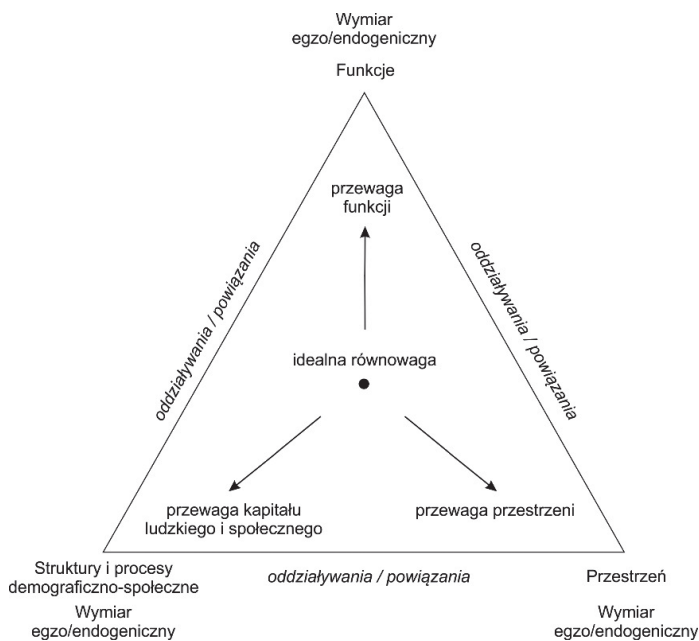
Wymiar
egzo/endogeniczny

Funkcje

przewaga
funkcji

oddziaływania / powiązania

oddziaływania / powiązania

idealna równowaga

przewaga kapitału
ludzkiego i społecznego

przewaga przestrzeni

Struktury i procesy
demograficzno-społeczne

oddziaływania / powiązania

Przestrzeń

Wymiar
egzo/endogeniczny

Wymiar
egzo/endogeniczny